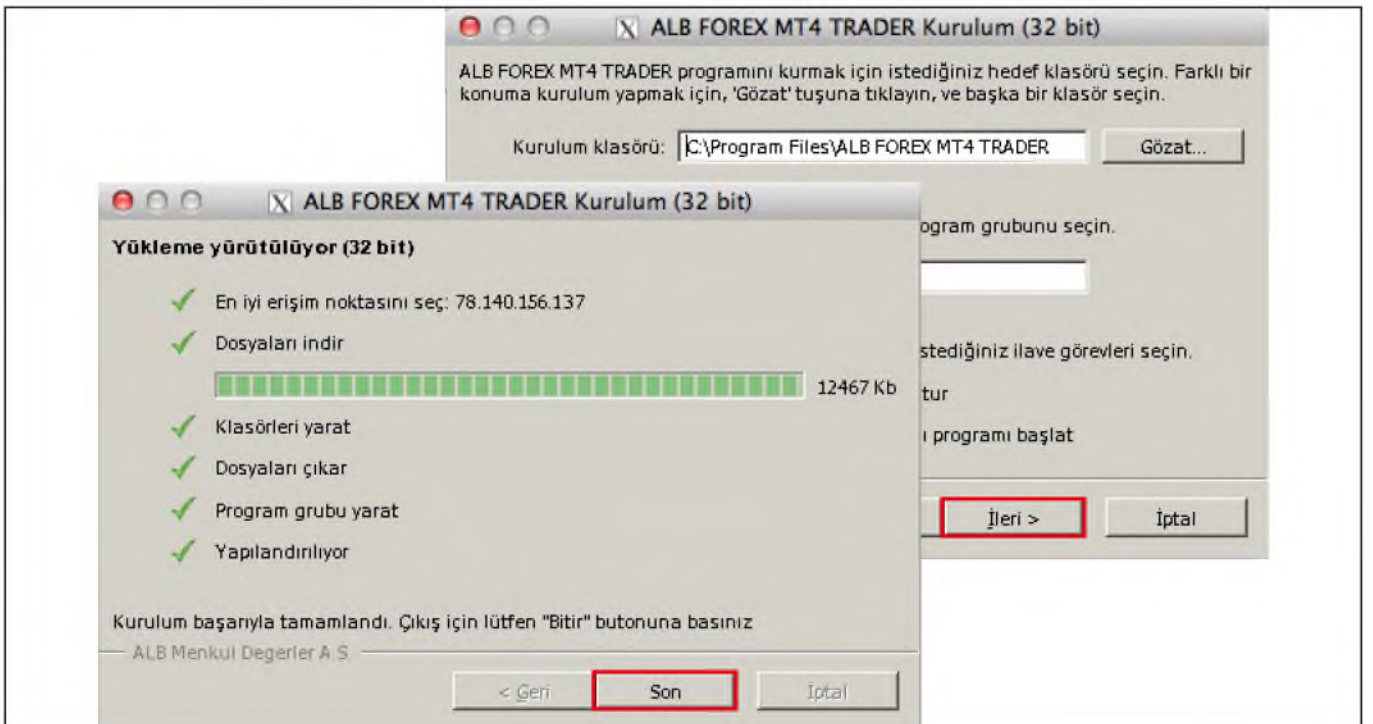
ALB FOREX MT4 TRADER Kurulum (32 bit)

ALB FOREX MT4 TRADER programını kurmak için istediğiniz hedef klasörü seçin. Farklı bir konuma kurulum yapmak için, 'Gözat' tuşuna tıklayın, ve başka bir klasör seçin.

Kurulum klasörü: C:\Program Files\ALB FOREX MT4 TRADER

Gözat...

ogram grubunu seçin.

istediğiniz ilave görevleri seçin.

tur

ı programı başlat

İleri >

İptal

ALB FOREX MT4 TRADER Kurulum (32 bit)

Yükleme yürütülüyor (32 bit)

En iyi erişim noktasını seç: 78.140.156.137

Dosyaları indir

12467 Kb

Klasörleri yarat

Dosyaları çıkar

Program grubu yarat

Yapılandırılıyor

Kurulum başarıyla tamamlandı. Çıkış için lütfen "Bitir" butonuna basınız

ALB Menkul Degerler A.S.

< Geri

Son

İptal